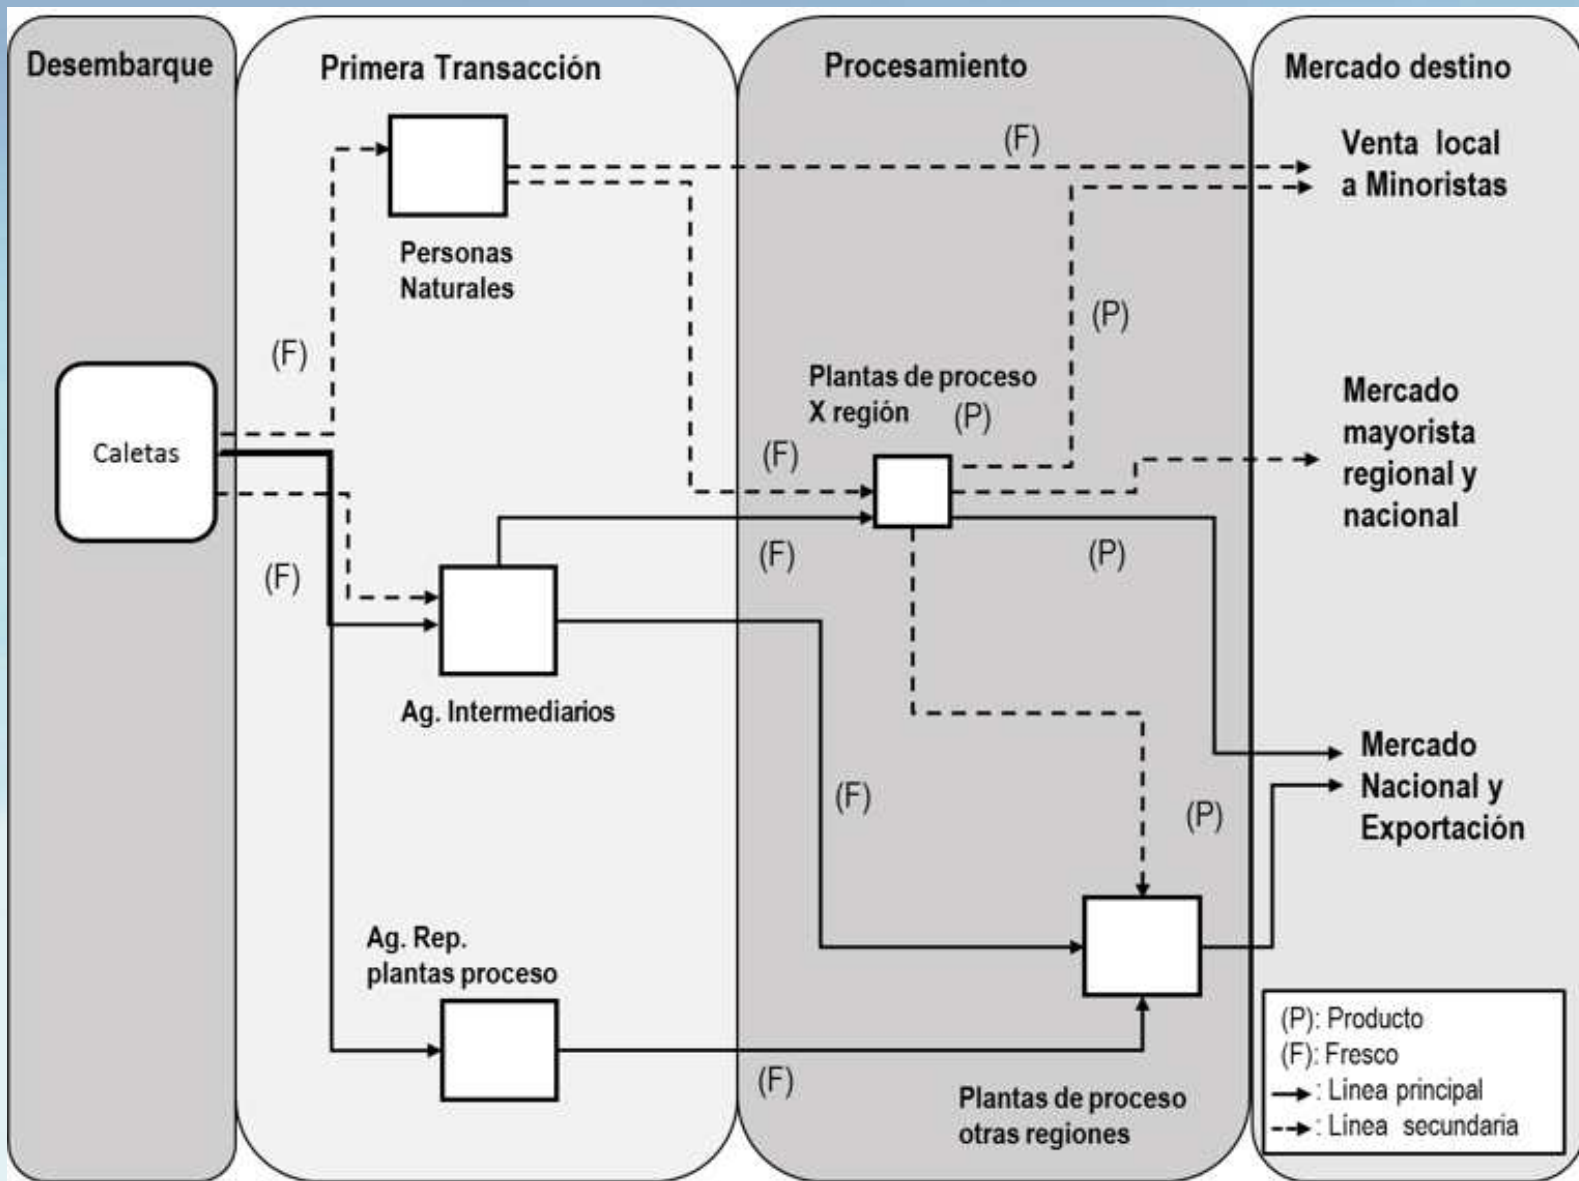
Desembarque

Primera Transacción

Procesamiento

Mercado destino

(F)

Venta local a Minoristas

Personas Naturales

(P)

(F)

Plantas de proceso X región

(P)

Mercado mayorista regional y nacional

Caletas

(F)

(F)

(F)

(P)

Ag. Intermediarios

Mercado Nacional y Exportación

(F)

(P)

Ag. Rep. plantas proceso

(F)

Plantas de proceso otras regiones

(P): Producto
(F): Fresco
: Línea principal
: Línea secundaria